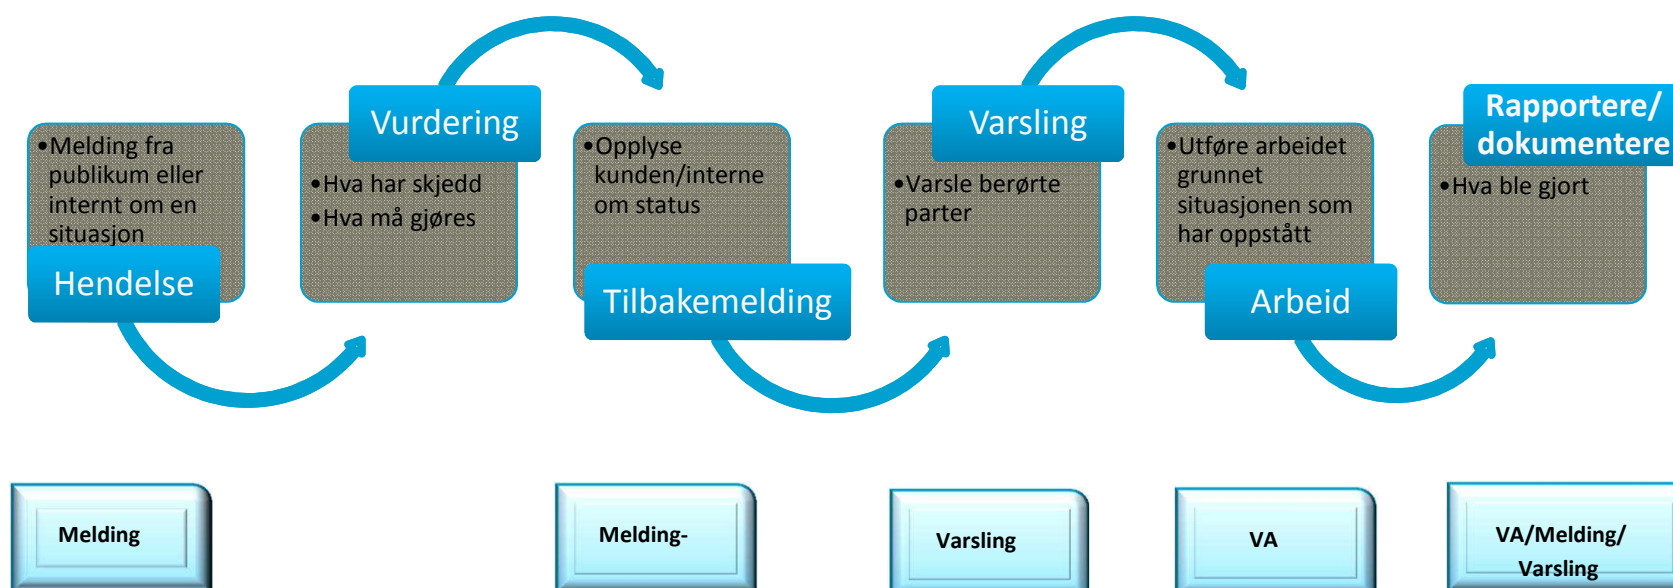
•Melding fra publikum eller internt om en situasjon

Hendelse

Vurdering

•Hva har skjedd
•Hva må gjøres

•Opplyse kunden/interne om status

Tilbakemelding

Varsling

•Varsle berørte parter

•Utføre arbeidet grunnet situasjonen som har oppstått

Arbeid

Rapportere/ dokumentere

•Hva ble gjort

Melding

Melding-

Varsling

VA

VA/Melding/ Varsling